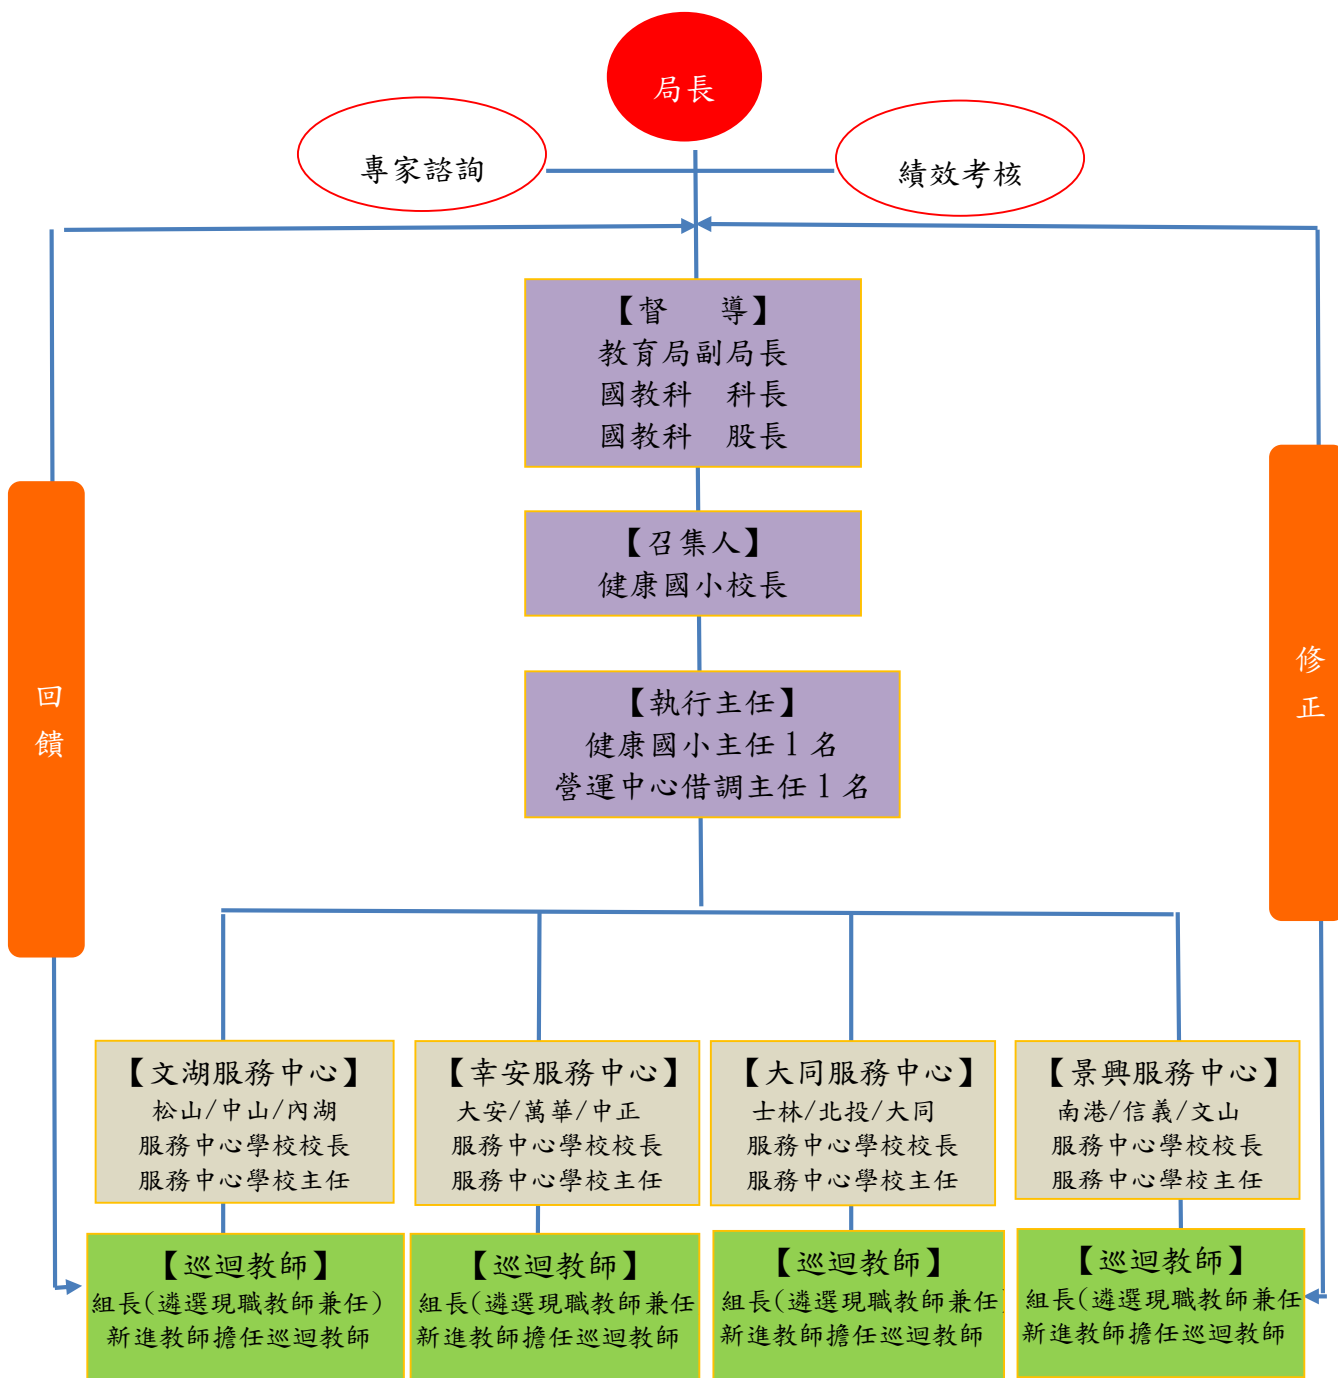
局長

專家諮詢

績效考核

【督 導】
教育局副局長
國教科 科長
國教科 股長

【召集人】
健康國小校長

【執行主任】
健康國小主任 1 名
營運中心借調主任 1 名

回饋

修正

【文湖服務中心】
松山/中山/內湖
服務中心學校校長
服務中心學校主任

【幸安服務中心】
大安/萬華/中正
服務中心學校校長
服務中心學校主任

【大同服務中心】
士林/北投/大同
服務中心學校校長
服務中心學校主任

【景興服務中心】
南港/信義/文山
服務中心學校校長
服務中心學校主任

【巡迴教師】
組長(遴選現職教師兼任)
新進教師擔任巡迴教師

【巡迴教師】
組長(遴選現職教師兼任
新進教師擔任巡迴教師

【巡迴教師】
組長(遴選現職教師兼任
新進教師擔任巡迴教師

【巡迴教師】
組長(遴選現職教師兼任
新進教師擔任巡迴教師